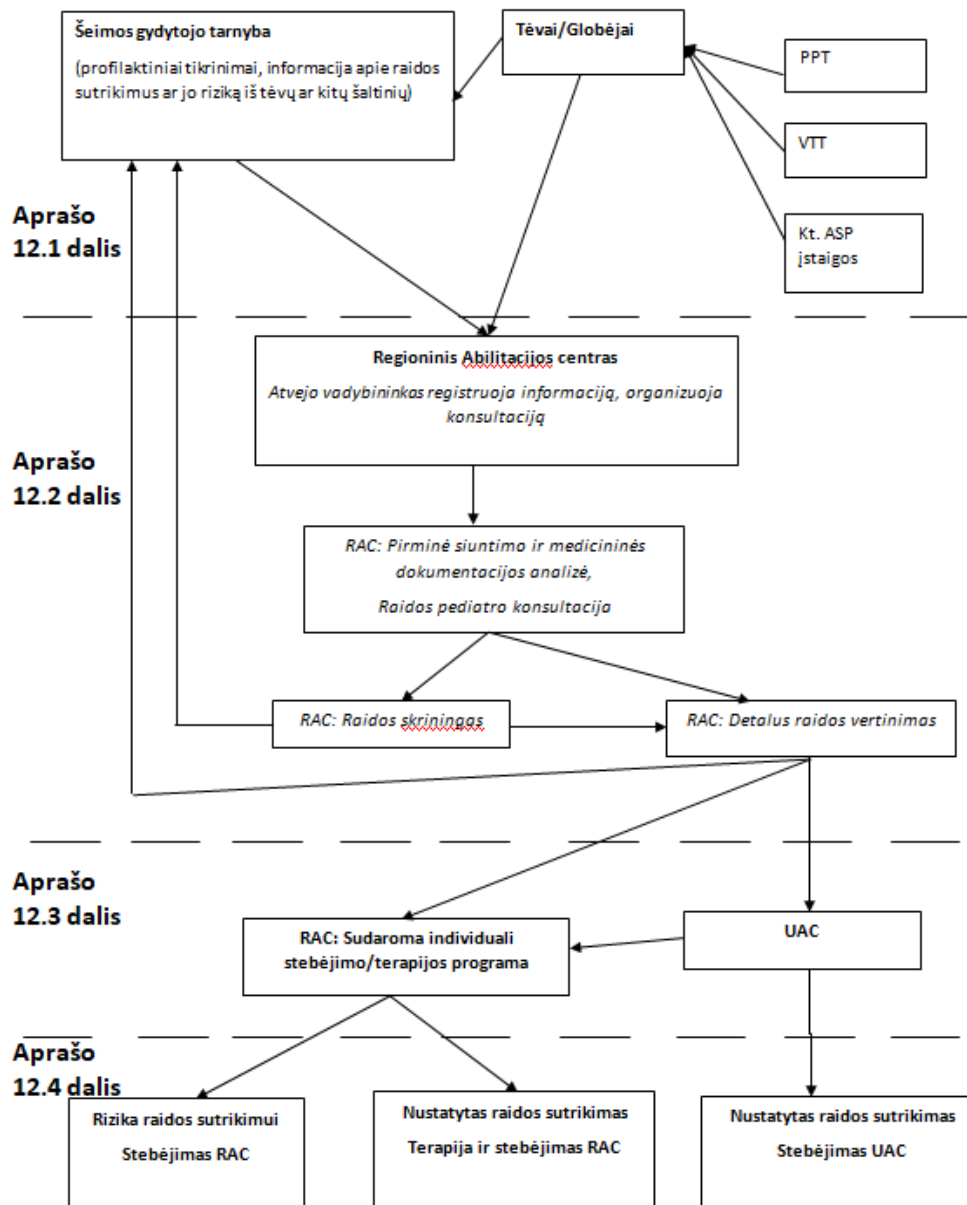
Šeimos gydytojo tarnyba

(profilaktiniai tikrinimai, informacija apie raidos sutrikimus ar jo riziką iš tėvų ar kitų šaltinių)

Tėvai/Globėjai

PPT

VTT

Kt. ASP įstaigos

Aprašo 12.1 dalis

Regioninis Abilitacijos centras

Atvejo vadybininkas registruoja informaciją, organizuoja konsultaciją

Aprašo 12.2 dalis

RAC: Pirminė siuntimo ir medicininės dokumentacijos analizė,

Raidos pediatro konsultacija

RAC: Raidos skriningas

RAC: Detalus raidos vertinimas

Aprašo 12.3 dalis

RAC: Sudaroma individuali stebėjimo/terapijos programa

UAC

Aprašo 12.4 dalis

Rizika raidos sutrikimui

Stebėjimas RAC

Nustatytas raidos sutrikimas

Terapija ir stebėjimas RAC

Nustatytas raidos sutrikimas

Stebėjimas UAC